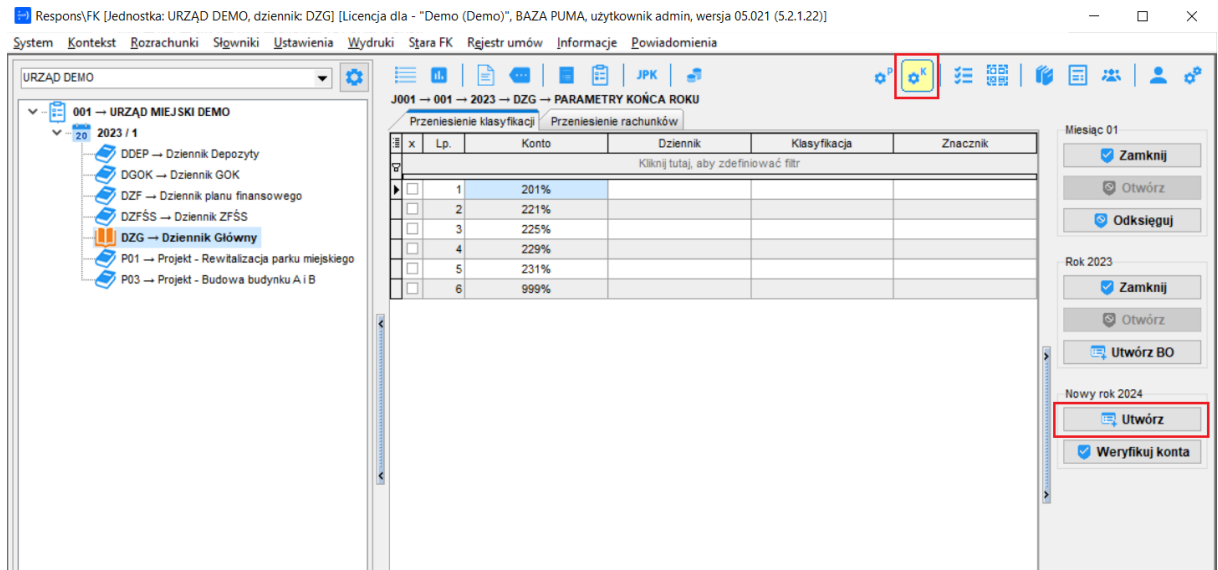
Respons\FK [Jednostka: URZĄD DEMO, dziennik: DZG] [Licencja dla - "Demo (Demo)", BAZA PUMA, użytkownik admin, wersja 05.021 (5.2.1.22)]

System Kontekst Rozrachunki Słowniki Ustawienia Wydruki Stara FK Rejestr umów Informacje Powiadomienia

URZĄD DEMO

001 → URZĄD MIEJSKI DEMO
20 2023 / 1
DDEP → Dziennik Depozyty
DGOK → Dziennik GOK
DZF → Dziennik planu finansowego
DZFŚS → Dziennik ZFŚS
DZG → Dziennik Główny
P01 → Projekt - Rewitalizacja parku miejskiego
P03 → Projekt - Budowa budynku A i B

JPK

J001 → 001 → 2023 → DZG → PARAMETRY KOŃCA ROKU

Przeniesienie klasyfikacji | Przeniesienie rachunków

| x | Lp. | Konto | Dziennik | Klasyfikacja | Znacznik |
|---|---|---|---|---|---|
| Kliknij tutaj, aby zdefiniować filtr | | | | | |
| | 1 | 201% | | | |
| | 2 | 221% | | | |
| | 3 | 225% | | | |
| | 4 | 229% | | | |
| | 5 | 231% | | | |
| | 6 | 999% | | | |

Miesiąc 01
Zamknij
Otwórz
Odksięguj

Rok 2023
Zamknij
Otwórz
Utwórz BO

Nowy rok 2024
Utwórz
Weryfikuj konta